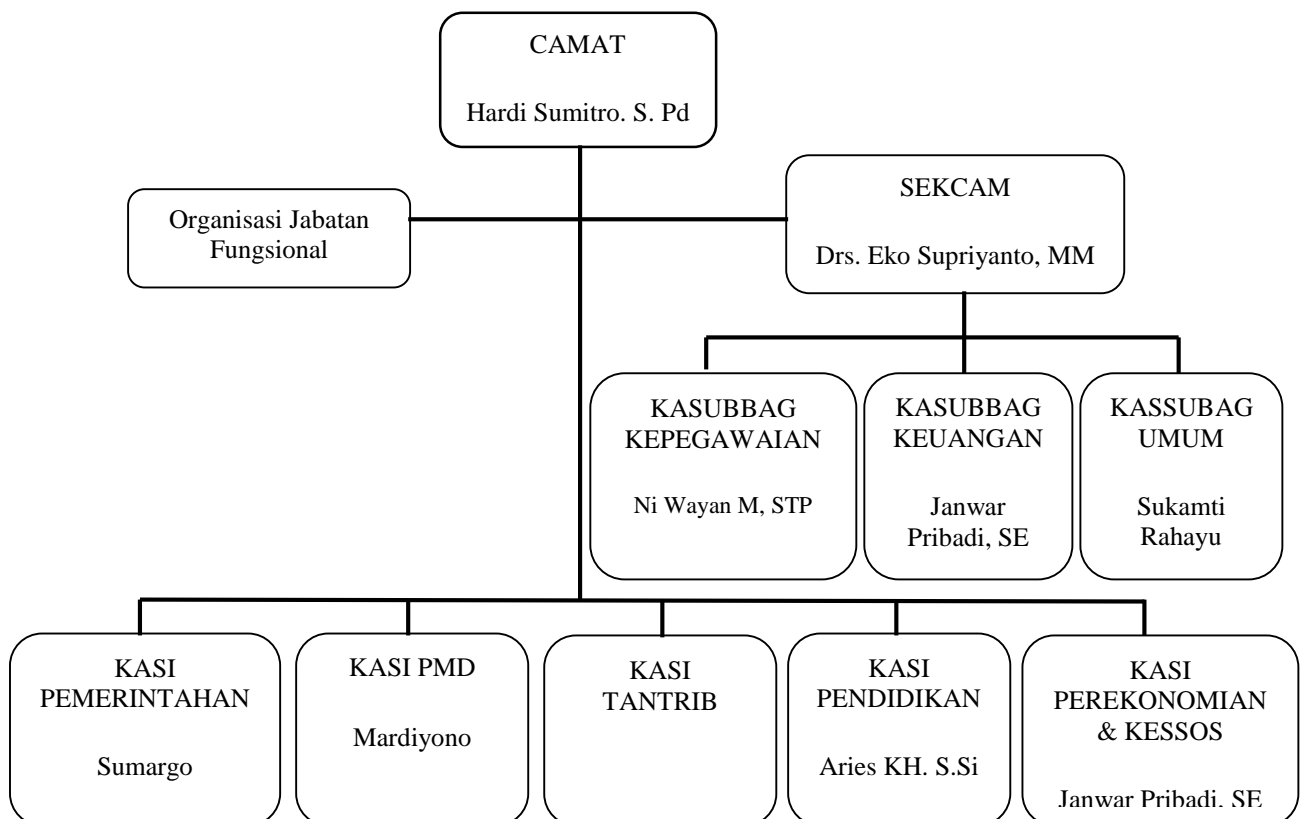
CAMAT

Hardi Sumitro. S. Pd

Organisasi Jabatan Fungsional

SEKCAM

Drs. Eko Supriyanto, MM

KASUBBAG KEPEGAWAIAN

Ni Wayan M, STP

KASUBBAG KEUANGAN

Janwar Pribadi, SE

KASSUBAG UMUM

Sukamti Rahayu

KASI PEMERINTAHAN

Sumargo

KASI PMD

Mardiyono

KASI TANTRIB

KASI PENDIDIKAN

Aries KH. S.Si

KASI PEREKONOMIAN & KESSOS

Janwar Pribadi, SE